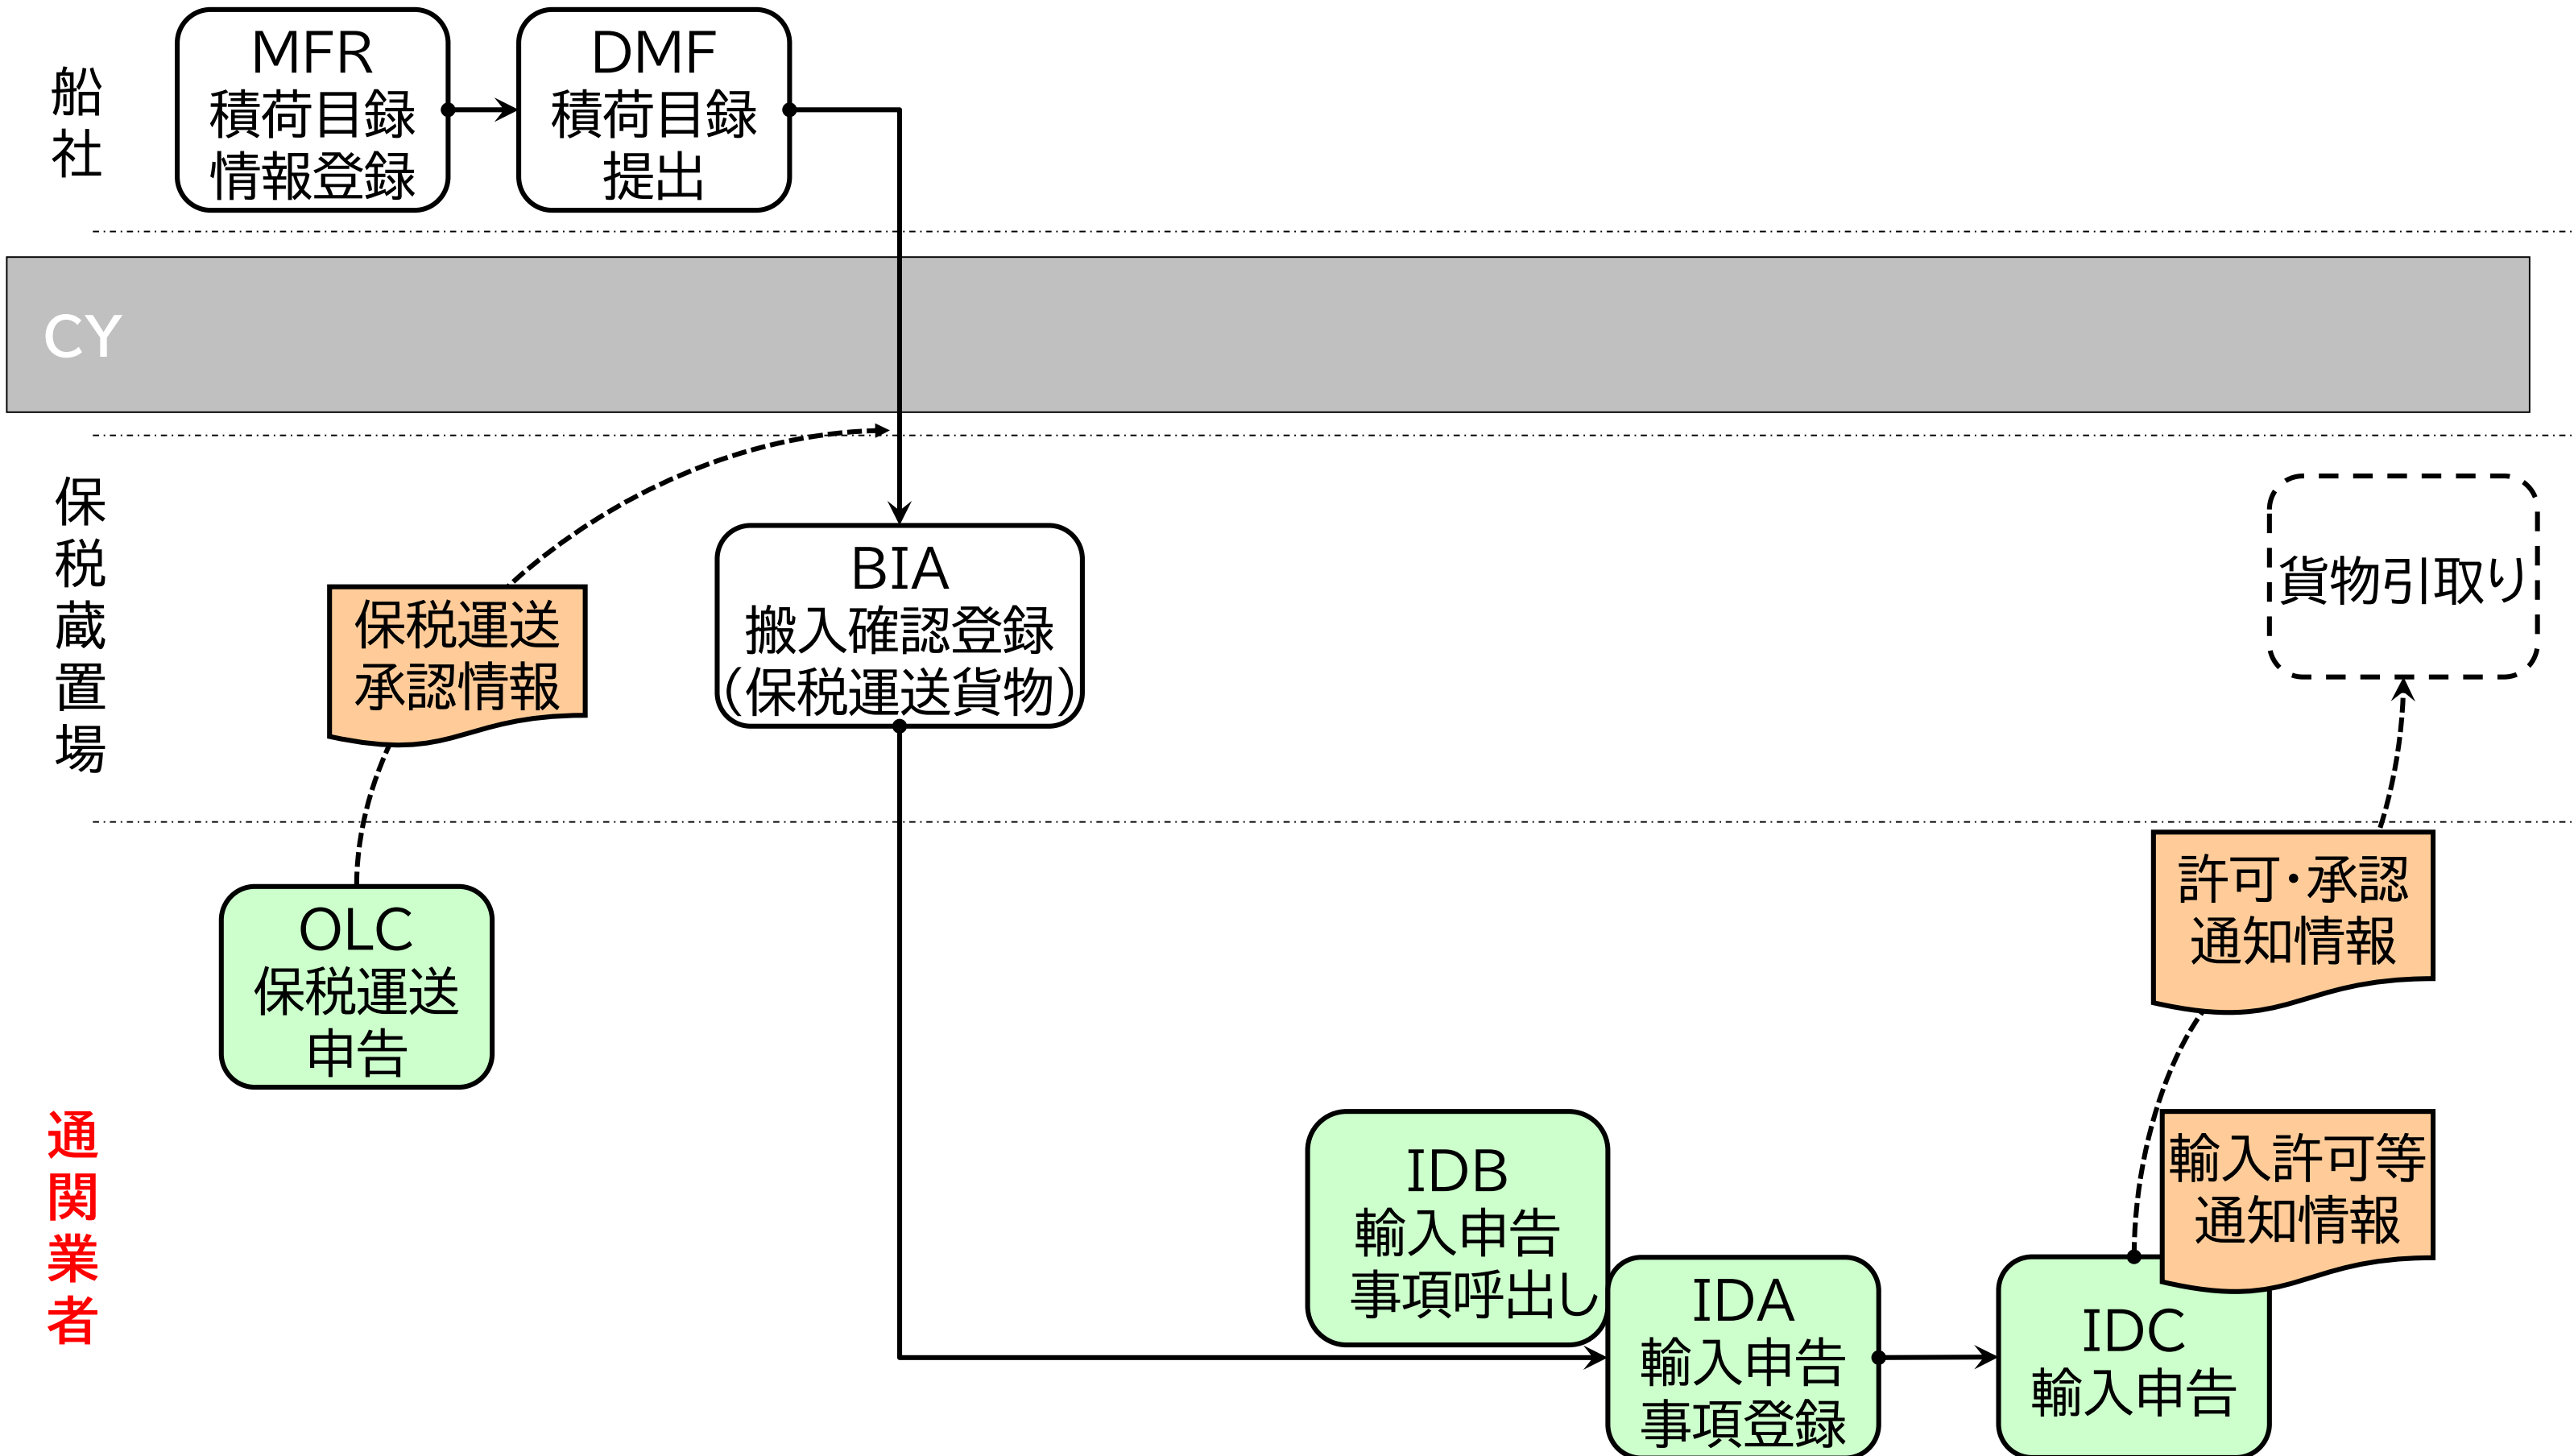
船社

MFR
積荷目録
情報登録

DMF
積荷目録
提出

CY

保税蔵置場

保税運送
承認情報

BIA
搬入確認登録
(保税運送貨物)

貨物引取り

許可・承認
通知情報

OLC
保税運送
申告

通関業者

IDB
輸入申告
事項呼出し

輸入許可等
通知情報

IDA
輸入申告
事項登録

IDC
輸入申告